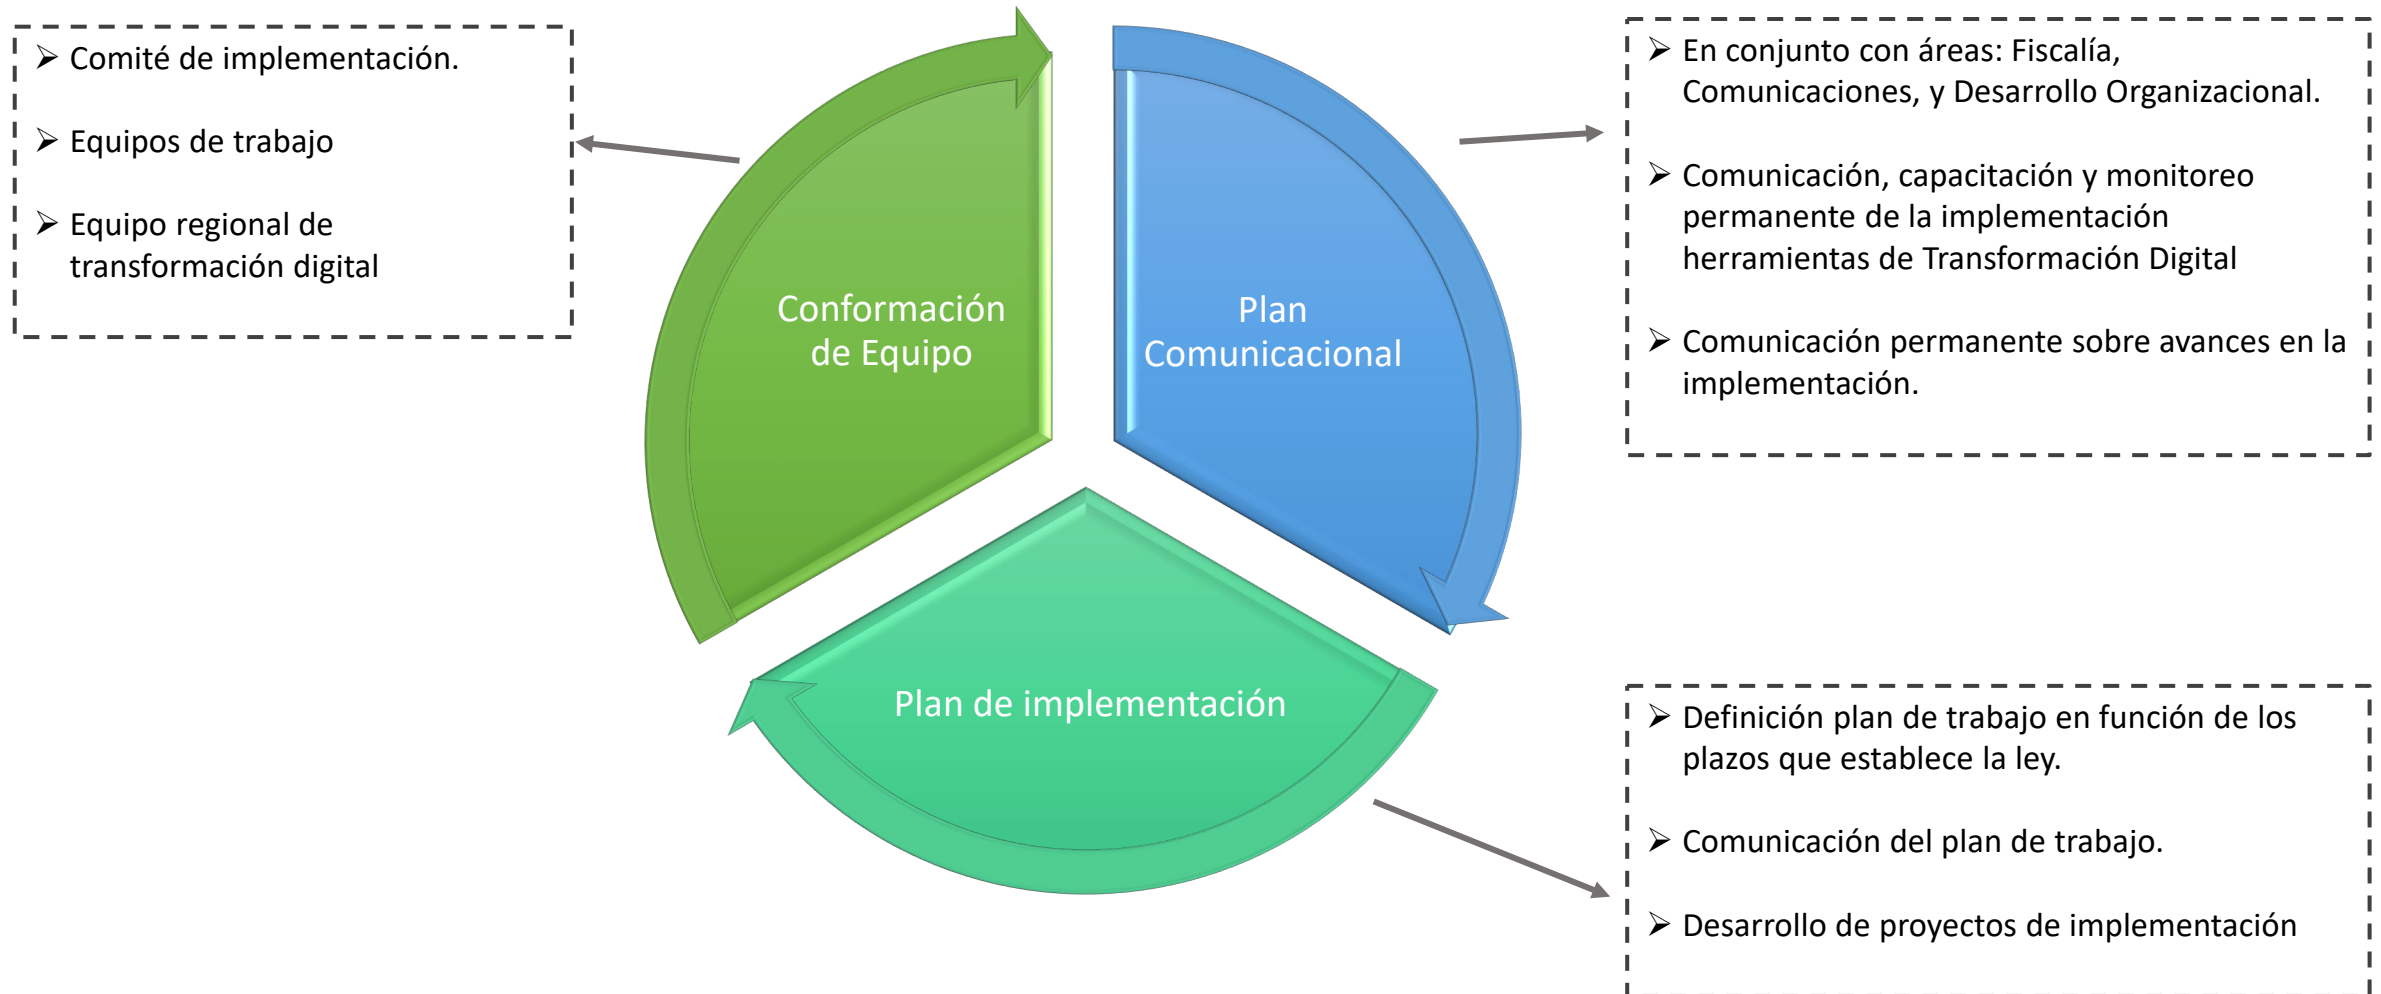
➢ Comité de implementación.

➢ Equipos de trabajo

➢ Equipo regional de transformación digital

Conformación de Equipo

Plan Comunicacional

➢ En conjunto con áreas: Fiscalía, Comunicaciones, y Desarrollo Organizacional.

➢ Comunicación, capacitación y monitoreo permanente de la implementación herramientas de Transformación Digital

➢ Comunicación permanente sobre avances en la implementación.

Plan de implementación

➢ Definición plan de trabajo en función de los plazos que establece la ley.

➢ Comunicación del plan de trabajo.

➢ Desarrollo de proyectos de implementación